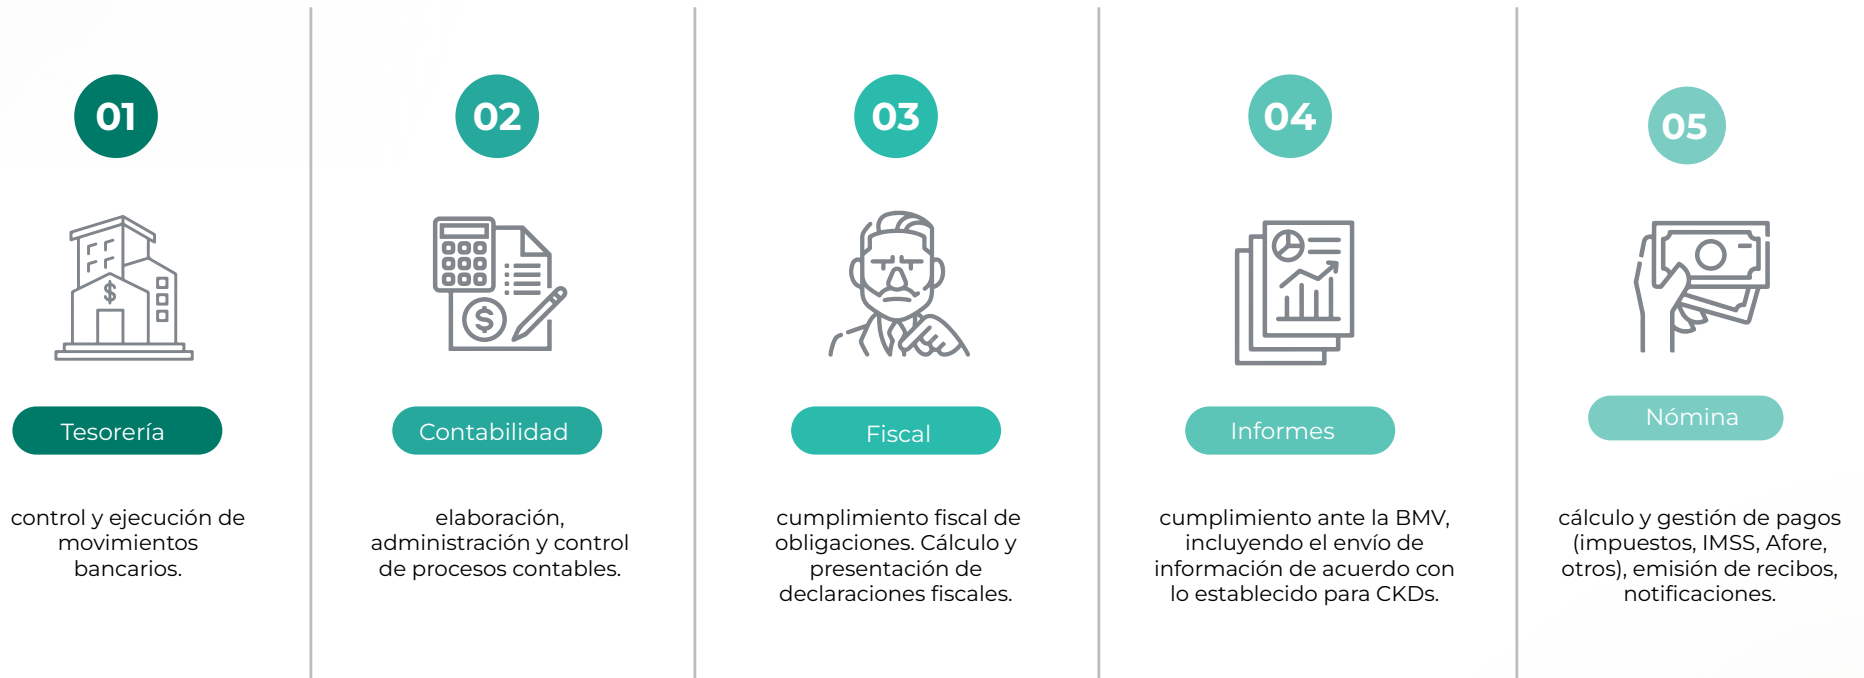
01

Tesorería

control y ejecución de movimientos bancarios.

02

Contabilidad

elaboración, administración y control de procesos contables.

03

Fiscal

cumplimiento fiscal de obligaciones. Cálculo y presentación de declaraciones fiscales.

04

Informes

cumplimiento ante la BMV, incluyendo el envío de información de acuerdo con lo establecido para CKDs.

05

Nómina

cálculo y gestión de pagos (impuestos, IMSS, Afore, otros), emisión de recibos, notificaciones.